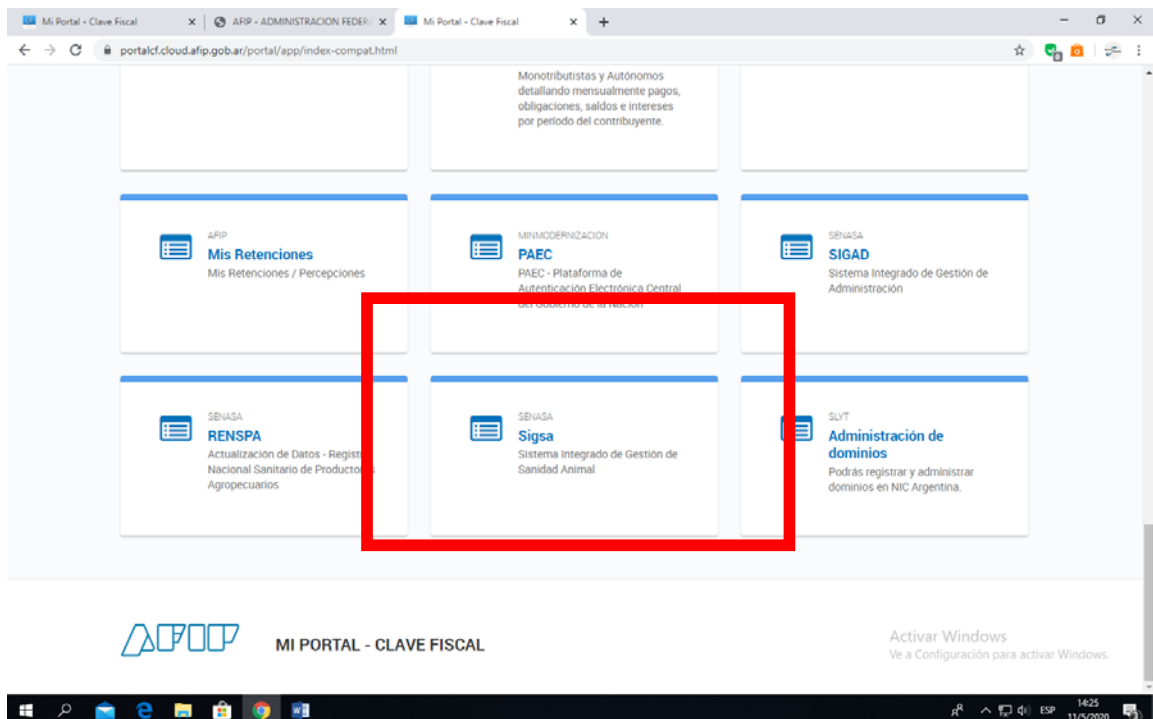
Mi Portal - Clave Fiscal ×
AFIP - ADMINISTRACION FEDER/ ×
Mi Portal - Clave Fiscal ×
+

portalcf.cloud.afip.gob.ar/portal/app/index-compat.html

Monotributistas y Autónomos detallando mensualmente pagos, obligaciones, saldos e intereses por período del contribuyente.

AFIP
Mis Retenciones
Mis Retenciones / Percepciones

MINMODERNIZACION
PAEC
PAEC - Plataforma de Autenticación Electrónica Central del Gobierno de la Nación

SENASA
SIGAD
Sistema Integrado de Gestión de Administración

SENASA
RENSPA
Actualización de Datos - Registro Nacional Sanitario de Productores Agropecuarios

SENASA
Sigsa
Sistema Integrado de Gestión de Sanidad Animal

SLYT
Administración de dominios
Podrás registrar y administrar dominios en NIC Argentina.

AFIP
MI PORTAL - CLAVE FISCAL

Activar Windows
Ve a Configuración para activar Windows.

ESP 14:25 11/5/2020